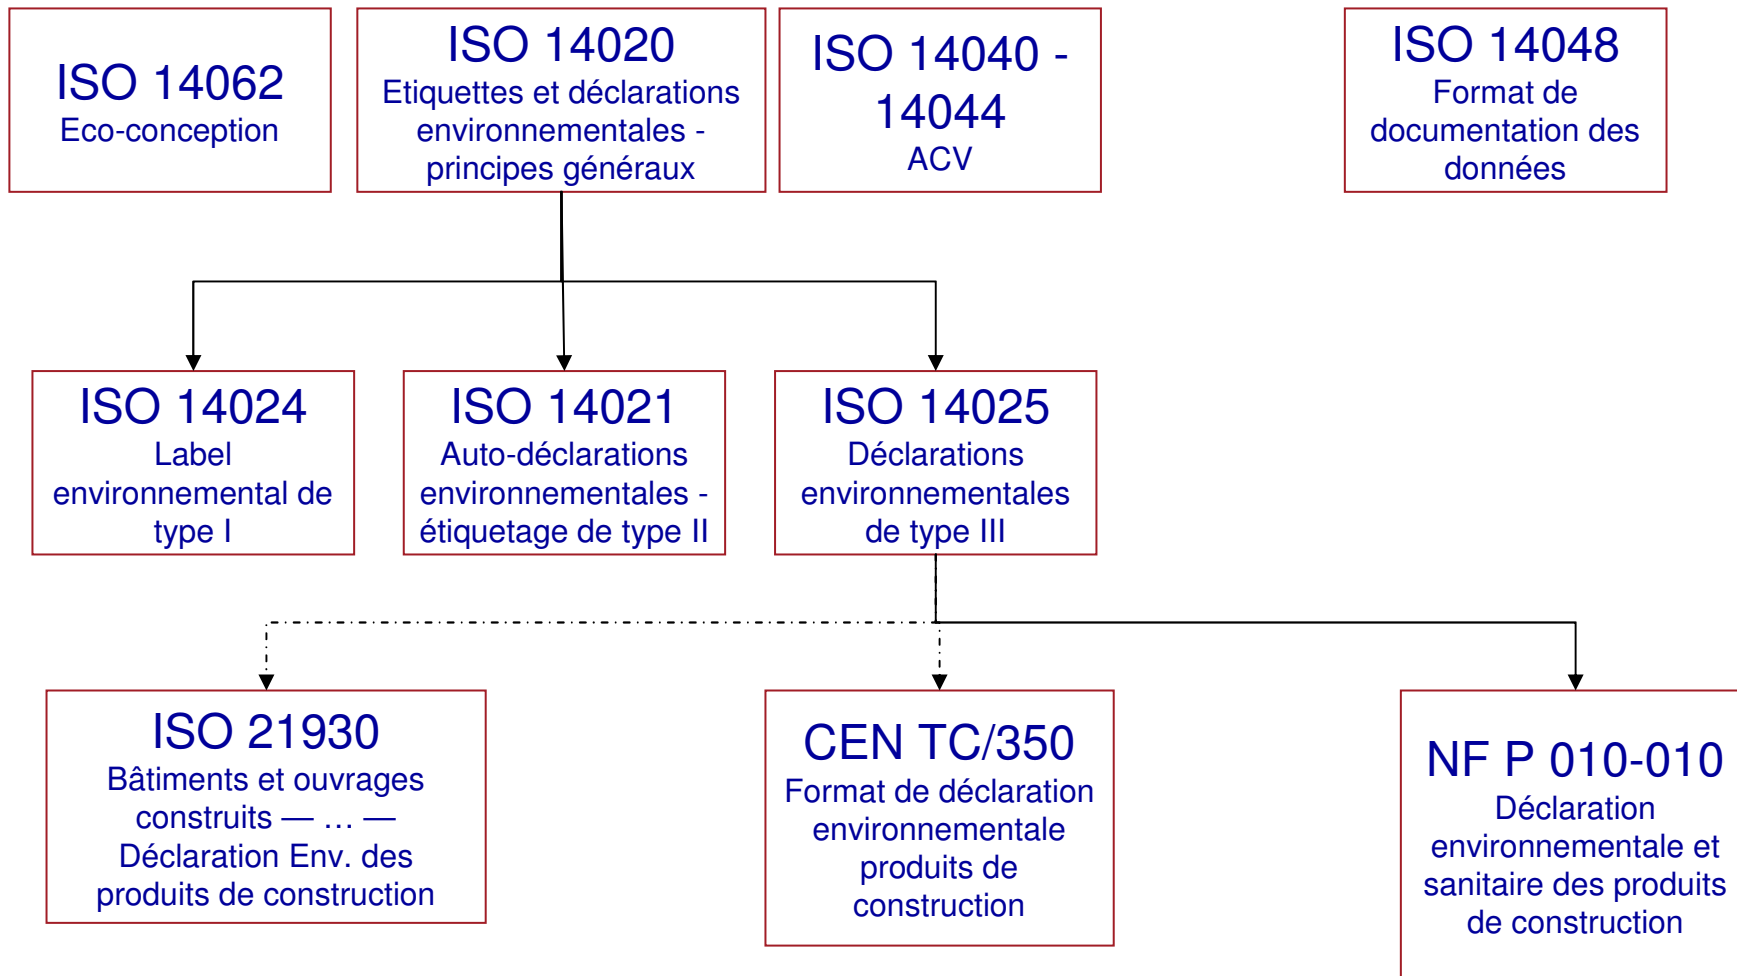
ISO 14062
Eco-conception

ISO 14020
Etiquettes et déclarations environnementales - principes généraux

ISO 14040 - 14044
ACV

ISO 14048
Format de documentation des données

ISO 14024
Label environnemental de type I

ISO 14021
Auto-déclarations environnementales - étiquetage de type II

ISO 14025
Déclarations environnementales de type III

ISO 21930
Bâtiments et ouvrages construits — … — Déclaration Env. des produits de construction

CEN TC/350
Format de déclaration environnementale produits de construction

NF P 010-010
Déclaration environnementale et sanitaire des produits de construction